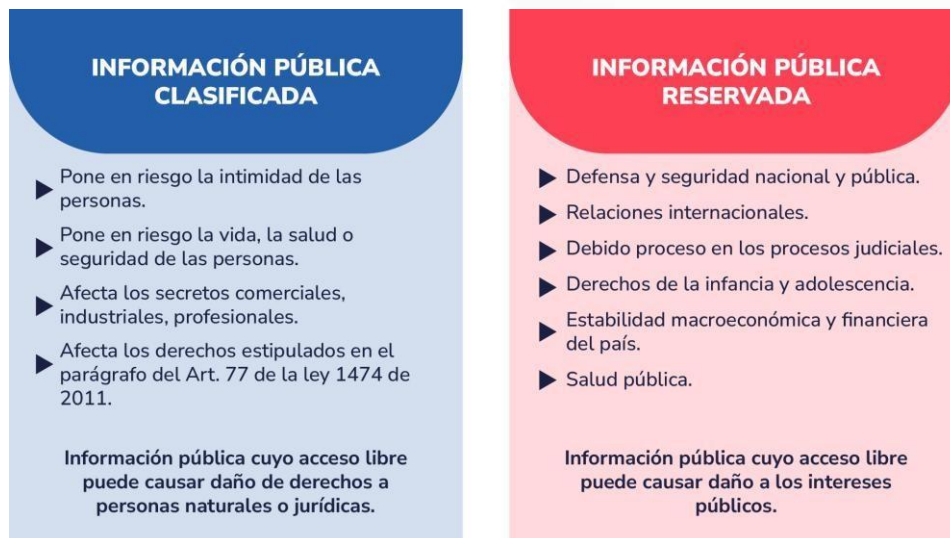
INFORMACIÓN PÚBLICA CLASIFICADA

Pone en riesgo la intimidad de las personas.

Pone en riesgo la vida, la salud o seguridad de las personas.

Afecta los secretos comerciales, industriales, profesionales.

Afecta los derechos estipulados en el parágrafo del Art. 77 de la ley 1474 de 2011.

Información pública cuyo acceso libre puede causar daño de derechos a personas naturales o jurídicas.

INFORMACIÓN PÚBLICA RESERVADA

Defensa y seguridad nacional y pública.

Relaciones internacionales.

Debido proceso en los procesos judiciales.

Derechos de la infancia y adolescencia.

Estabilidad macroeconómica y financiera del país.

Salud pública.

Información pública cuyo acceso libre puede causar daño a los intereses públicos.